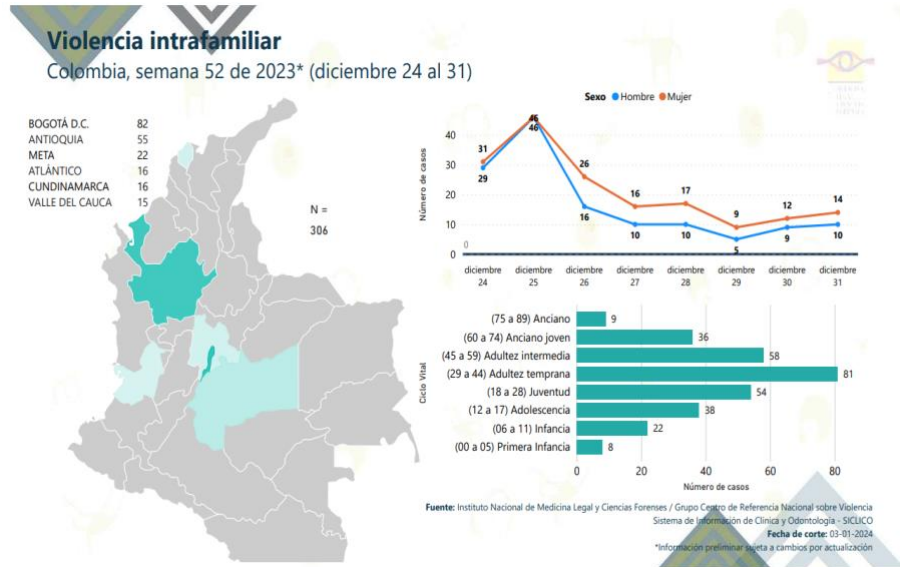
Violencia intrafamiliar
Colombia, semana 52 de 2023* (diciembre 24 al 31)

| | |
|---|---|
| BOGOTÁ D.C. | 82 |
| ANTIOQUIA | 55 |
| META | 22 |
| ATLÁNTICO | 16 |
| CUNDINAMARCA | 16 |
| VALLE DEL CAUCA | 15 |

N = 306

Sexo ● Hombre ● Mujer

Número de casos

40
30
20
10
0

31 29 46 46 26 16 16 10 17 10 9 5 12 9 14 10

0

diciembre 24, diciembre 25, diciembre 26, diciembre 27, diciembre 28, diciembre 29, diciembre 30, diciembre 31

Ciclo Vital

(75 a 89) Anciano 9
(60 a 74) Anciano joven 36
(45 a 59) Adultez intermedia 58
(29 a 44) Adultez temprana 81
(18 a 28) Juventud 54
(12 a 17) Adolescencia 38
(06 a 11) Infancia 22
(00 a 05) Primera Infancia 8

0 20 40 60 80
Número de casos

Fuente: Instituto Nacional de Medicina Legal y Ciencias Forenses / Grupo Centro de Referencia Nacional sobre Violencia
Sistema de Información de Clínica y Odontología - SICLICO
Fecha de corte: 03-01-2024
*Información preliminar sujeta a cambios por actualización